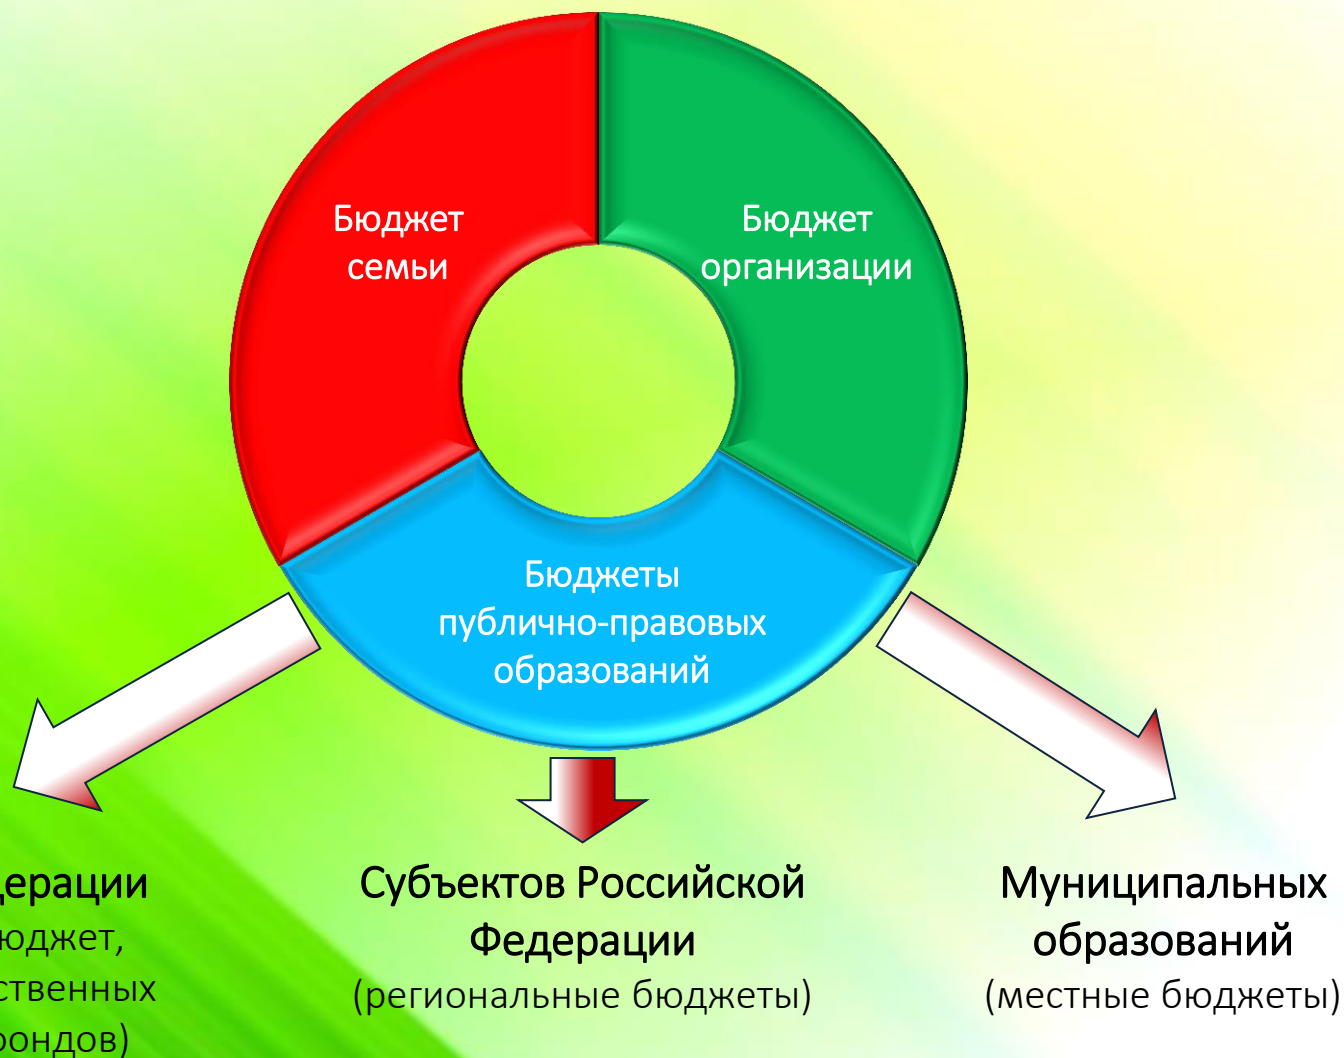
Бюджет семьи

Бюджет организации

Бюджеты публично-правовых образований

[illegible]ерации
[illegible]юджет,
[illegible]ственных
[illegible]ондов)

Субъектов Российской Федерации
(региональные бюджеты)

Муниципальных образований
(местные бюджеты)